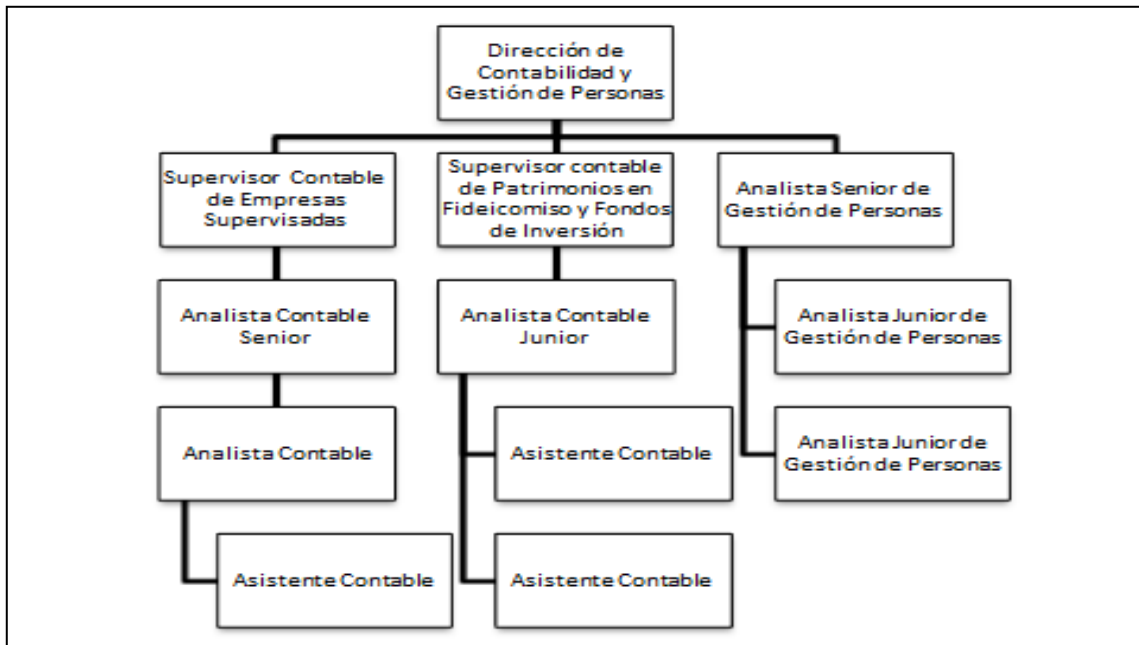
Dirección de Contabilidad y Gestión de Personas

Supervisor Contable de Empresas Supervisadas

Analista Contable Senior

Analista Contable

Asistente Contable

Supervisor contable de Patrimonios en Fideicomiso y Fondos de Inversión

Analista Contable Junior

Asistente Contable

Asistente Contable

Analista Senior de Gestión de Personas

Analista Junior de Gestión de Personas

Analista Junior de Gestión de Personas